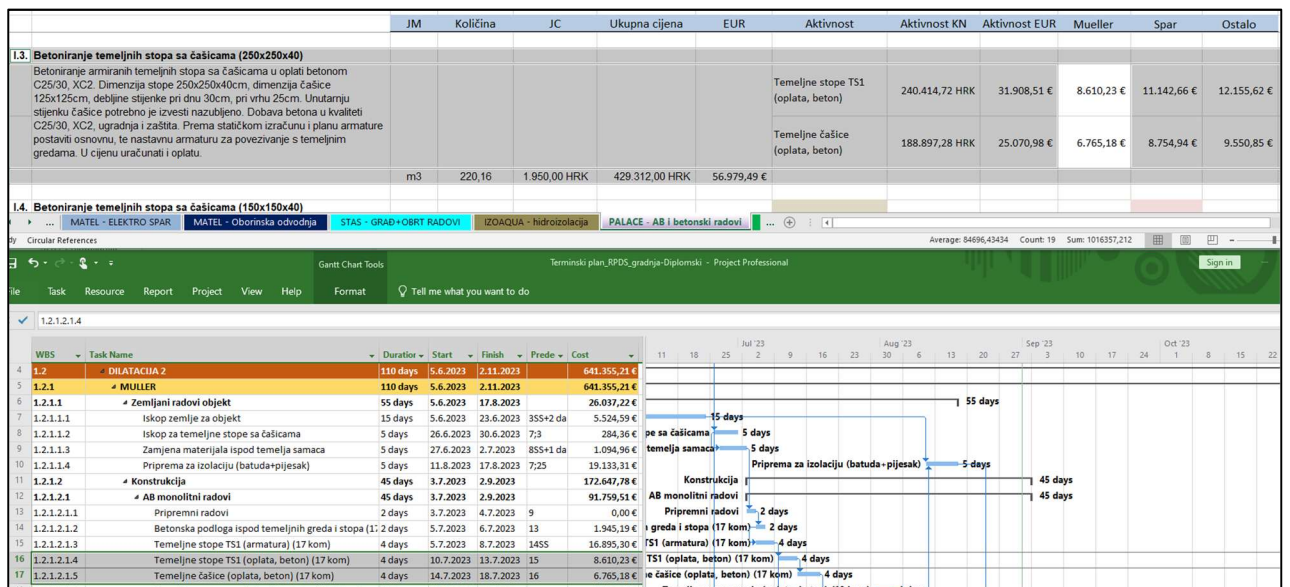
| | JM | Količina | JC | Ukupna cijena | EUR | Aktivnost | Aktivnost KN | Aktivnost EUR | Mueller | Spar | Ostalo |
|---|---|---|---|---|---|---|---|---|---|---|---|
| I.3. Betoniranje temeljnih stopa sa čašicama (250x250x40) | | | | | | | | | | | |
| Betoniranje armiranih temeljnih stopa sa čašicama u oplati betonom C25/30, XC2. Dimenzija stope 250x250x40cm, dimenzija čašice 125x125cm, debljine stijenke pri dnu 30cm, pri vrhu 25cm. Unutarnju stijenku čašice potrebno je izvesti nazubljeno. Dobava betona u kvaliteti C25/30, XC2, ugradnja i zaštita. Prema statičkom izračunu i planu armature postaviti osnovnu, te nastavnu armaturu za povezivanje s temeljnim gredama. U cijenu uračunati i oplatu. | | | | | | Temeljne stope TS1 (oplata, beton) | 240.414,72 HRK | 31.908,51 € | 8.610,23 € | 11.142,66 € | 12.155,62 € |
| | | | | | | Temeljne čašice (oplata, beton) | 188.897,28 HRK | 25.070,98 € | 6.765,18 € | 8.754,94 € | 9.550,85 € |
| | m3 | 220,16 | 1.950,00 HRK | 429.312,00 HRK | 56.979,49 € | | | | | | |
| I.4. Betoniranje temeljnih stopa sa čašicama (150x150x40) | | | | | | | | | | | |

... MATEL - ELEKTRO SPAR | MATEL - Oborinska odvodnja | STAS - GRAĐ+OBRT RADOVI | IZOAQUA - hidroizolacija | PALACE - AB i betonski radovi | ... ⊕

dy Circular References    Average: 84696,43434 Count: 19 Sum: 1016357,212

Gantt Chart Tools    Terminski plan_RPDS_gradnja-Diplomski - Project Professional    Sign in

File Task Resource Report Project View Help Format Tell me what you want to do

1.2.1.2.1.4

| | WBS | Task Name | Duration | Start | Finish | Prede | Cost |
|---|---|---|---|---|---|---|---|
| 4 | 1.2 | DILATACIJA 2 | 110 days | 5.6.2023 | 2.11.2023 | | 641.355,21 € |
| 5 | 1.2.1 | MULLER | 110 days | 5.6.2023 | 2.11.2023 | | 641.355,21 € |
| 6 | 1.2.1.1 | Zemljani radovi objekt | 55 days | 5.6.2023 | 17.8.2023 | | 26.037,22 € |
| 7 | 1.2.1.1.1 | Iskop zemlje za objekt | 15 days | 5.6.2023 | 23.6.2023 | 3SS+2 da | 5.524,59 € |
| 8 | 1.2.1.1.2 | Iskop za temeljne stope sa čašicama | 5 days | 26.6.2023 | 30.6.2023 | 7;3 | 284,36 € |
| 9 | 1.2.1.1.3 | Zamjena materijala ispod temelja samaca | 5 days | 27.6.2023 | 2.7.2023 | 8SS+1 da | 1.094,96 € |
| 10 | 1.2.1.1.4 | Priprema za izolaciju (batuda+pijesak) | 5 days | 11.8.2023 | 17.8.2023 | 7;25 | 19.133,31 € |
| 11 | 1.2.1.2 | Konstrukcija | 45 days | 3.7.2023 | 2.9.2023 | | 172.647,78 € |
| 12 | 1.2.1.2.1 | AB monolitni radovi | 45 days | 3.7.2023 | 2.9.2023 | | 91.759,51 € |
| 13 | 1.2.1.2.1.1 | Pripremni radovi | 2 days | 3.7.2023 | 4.7.2023 | 9 | 0,00 € |
| 14 | 1.2.1.2.1.2 | Betonska podloga ispod temeljnih greda i stopa (17 | 2 days | 5.7.2023 | 6.7.2023 | 13 | 1.945,19 € |
| 15 | 1.2.1.2.1.3 | Temeljne stope TS1 (armatura) (17 kom) | 4 days | 5.7.2023 | 8.7.2023 | 14SS | 16.895,30 € |
| 16 | 1.2.1.2.1.4 | Temeljne stope TS1 (oplata, beton) (17 kom) | 4 days | 10.7.2023 | 13.7.2023 | 15 | 8.610,23 € |
| 17 | 1.2.1.2.1.5 | Temeljne čašice (oplata, beton) (17 kom) | 4 days | 14.7.2023 | 18.7.2023 | 16 | 6.765,18 € |

Jul '23 Aug '23 Sep '23 Oct '23
11 18 25 2 9 16 23 30 6 13 20 27 3 10 17 24 1 8 15 22

55 days
15 days
pe sa čašicama 5 days
temelja samaca 5 days
Priprema za izolaciju (batuda+pijesak) 5 days
Konstrukcija 45 days
AB monolitni radovi 45 days
Pripremni radovi 2 days
greda i stopa (17 kom) 2 days
TS1 (armatura) (17 kom) 4 days
TS1 (oplata, beton) (17 kom) 4 days
e čašice (oplata, beton) (17 kom) 4 days